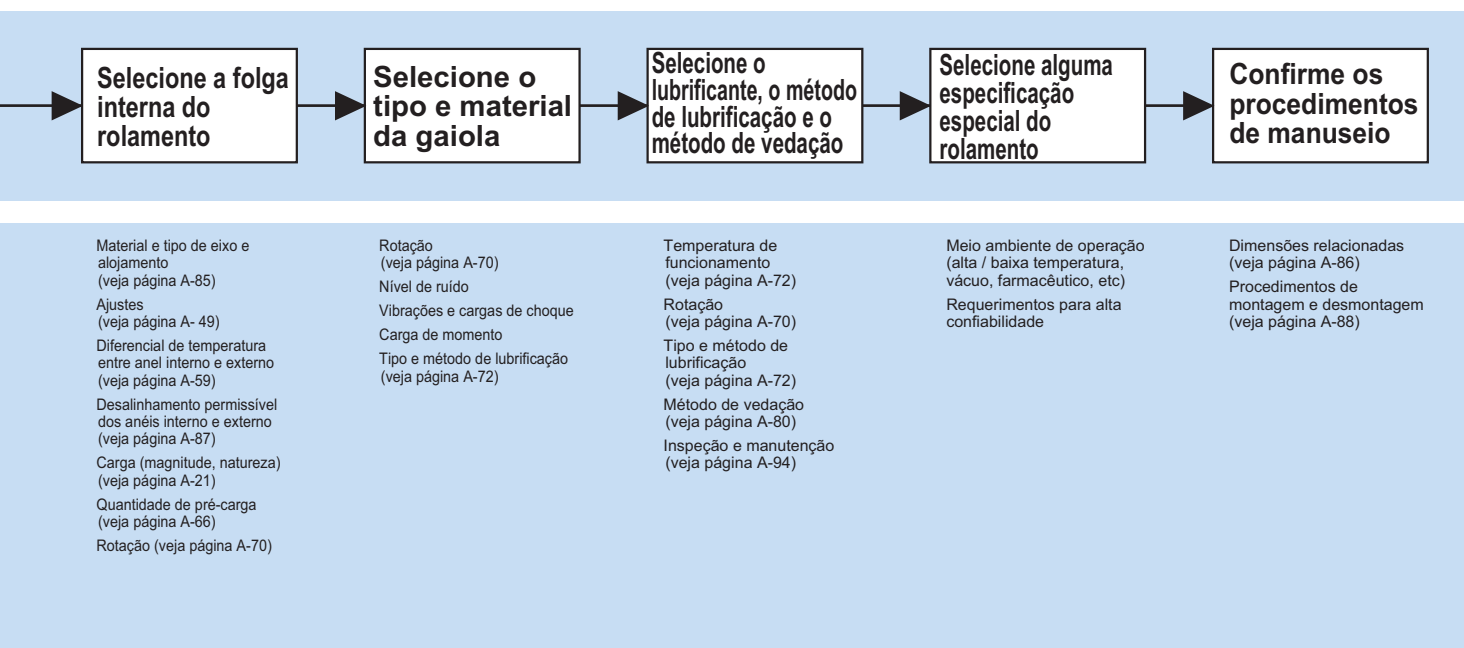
Selecione a folga interna do rolamento

Selecione o tipo e material da gaiola

Selecione o lubrificante, o método de lubrificação e o método de vedação

Selecione alguma especificação especial do rolamento

Confirme os procedimentos de manuseio

Material e tipo de eixo e alojamento (veja página A-85)

Ajustes (veja página A- 49)

Diferencial de temperatura entre anel interno e externo (veja página A-59)

Desalinhamento permissível dos anéis interno e externo (veja página A-87)

Carga (magnitude, natureza) (veja página A-21)

Quantidade de pré-carga (veja página A-66)

Rotação (veja página A-70)

Rotação (veja página A-70)

Nível de ruído

Vibrações e cargas de choque

Carga de momento

Tipo e método de lubrificação (veja página A-72)

Temperatura de funcionamento (veja página A-72)

Rotação (veja página A-70)

Tipo e método de lubrificação (veja página A-72)

Método de vedação (veja página A-80)

Inspeção e manutenção (veja página A-94)

Meio ambiente de operação (alta / baixa temperatura, vácuo, farmacêutico, etc)

Requerimentos para alta confiabilidade

Dimensões relacionadas (veja página A-86)

Procedimentos de montagem e desmontagem (veja página A-88)